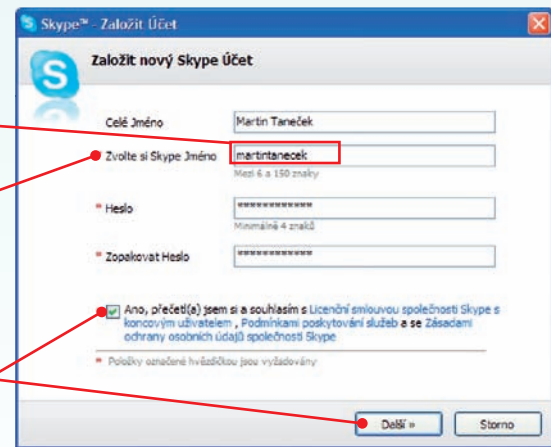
Skype™ - Založit Účet

Založit nový Skype Účet

Celé Jméno
Martin Taneček

* Zvolte si Skype Jméno
martintanecek
Mezi 6 a 150 znaky

* Heslo
************
Minimálně 4 znaků

* Zopakovat Heslo
************

Ano, přečetl(a) jsem si a souhlasím s Licenční smlouvou společnosti Skype s koncovým uživatelem , Podmínkami poskytování služeb a se Zásadami ochrany osobních údajů společnosti Skype

* Položky označené hvězdičkou jsou vyžadovány

Další »
Storno